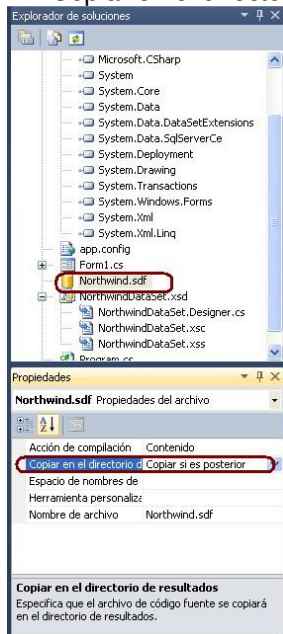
Explorador de soluciones

Microsoft.CSharp
System
System.Core
System.Data
System.Data.DataSetExtensions
System.Data.SqlServerCe
System.Deployment
System.Drawing
System.Transactions
System.Windows.Forms
System.Xml
System.Xml.Linq
app.config
Form1.cs
Northwind.sdf
NorthwindDataSet.xsd
NorthwindDataSet.Designer.cs
NorthwindDataSet.xsc
NorthwindDataSet.xss
Program.cs

Propiedades

Northwind.sdf Propiedades del archivo

| | |
|---|---|
| Acción de compilación | Contenido |
| Copiar en el directorio d | Copiar si es posterior |
| Espacio de nombres de | |
| Herramienta personaliza | |
| Nombre de archivo | Northwind.sdf |

Copiar en el directorio de resultados
Especifica que el archivo de código fuente se copiará en el directorio de resultados.